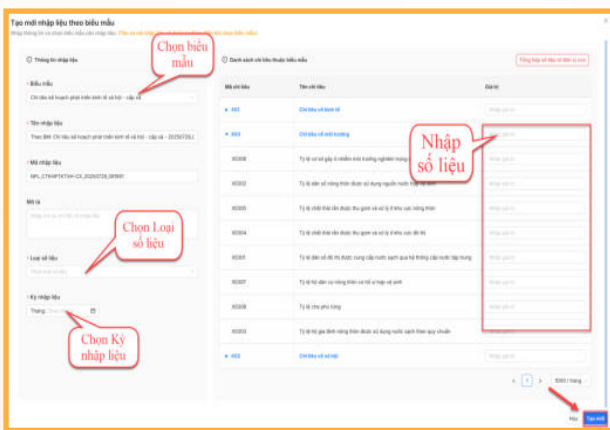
Tạo mới nhập liệu theo biểu mẫu

Nhập thông tin và chọn biểu mẫu cần nhập liệu. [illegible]

Thông tin nhập liệu

* Biểu mẫu

Chỉ tiêu kế hoạch phát triển kinh tế xã hội - cấp xã

* Tên nhập liệu

Theo BM: Chỉ tiêu kế hoạch phát triển kinh tế xã hội - cấp xã - 20250726 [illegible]

* Mã nhập liệu

NPL_CTKHPTKTXH-CX_20250726_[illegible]

Mô tả

Nhập mô tả cho bộ nhập liệu

* Loại số liệu

Chọn loại số liệu

* Kỳ nhập liệu

Tháng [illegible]

Chọn biểu mẫu

Chọn Loại số liệu

Chọn Kỳ nhập liệu

Danh sách chỉ tiêu thuộc biểu mẫu

Tổng hợp số liệu từ đơn vị con

| Mã chỉ tiêu | Tên chỉ tiêu | Giá trị |
|---|---|---|
| 001 | Chỉ tiêu về kinh tế | Nhập giá trị |
| 002 | Chỉ tiêu về môi trường | Nhập giá trị |
| 00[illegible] | Tỷ lệ cơ sở gây ô nhiễm môi trường nghiêm trọng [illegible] | Nhập giá trị |
| 00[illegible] | Tỷ lệ dân số nông thôn được sử dụng nguồn nước hợp vệ sinh | Nhập giá trị |
| 00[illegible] | Tỷ lệ chất thải rắn được thu gom và xử lý ở khu vực nông thôn | Nhập giá trị |
| 00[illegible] | Tỷ lệ chất thải rắn được thu gom và xử lý khu vực đô thị | Nhập giá trị |
| 00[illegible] | Tỷ lệ dân số đô thị được cung cấp nước sạch qua hệ thống cấp nước tập trung | Nhập giá trị |
| 00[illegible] | Tỷ lệ dân cư nông thôn có nhà vệ sinh | Nhập giá trị |
| 00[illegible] | Tỷ lệ che phủ rừng | Nhập giá trị |
| 00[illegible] | Tỷ lệ hộ gia đình nông thôn được sử dụng nước sạch theo quy chuẩn | Nhập giá trị |
| 003 | Chỉ tiêu về xã hội | Nhập giá trị |

Nhập số liệu

< 1 > 5000 / trang

Hủy Tạo mới